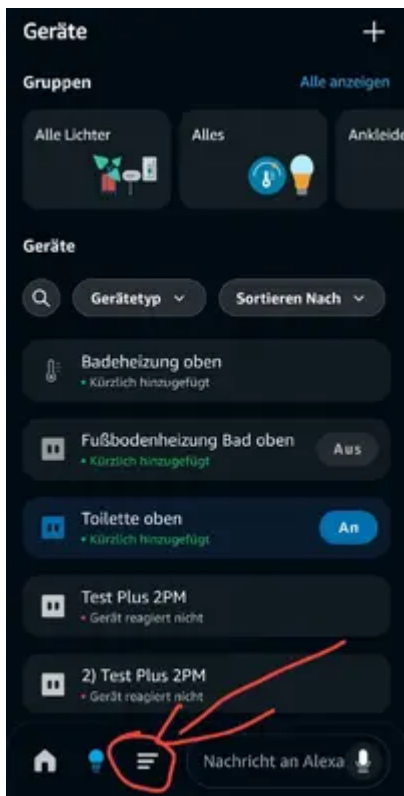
Geräte +

Gruppen
Alle anzeigen

Alle Lichter
Alles
Ankleide

Geräte

Gerätetyp
Sortieren Nach

Badeheizung oben
• Kürzlich hinzugefügt

Fußbodenheizung Bad oben
• Kürzlich hinzugefügt
Aus

Toilette oben
• Kürzlich hinzugefügt
An

Test Plus 2PM
• Gerät reagiert nicht

2) Test Plus 2PM
• Gerät reagiert nicht

Nachricht an Alexa